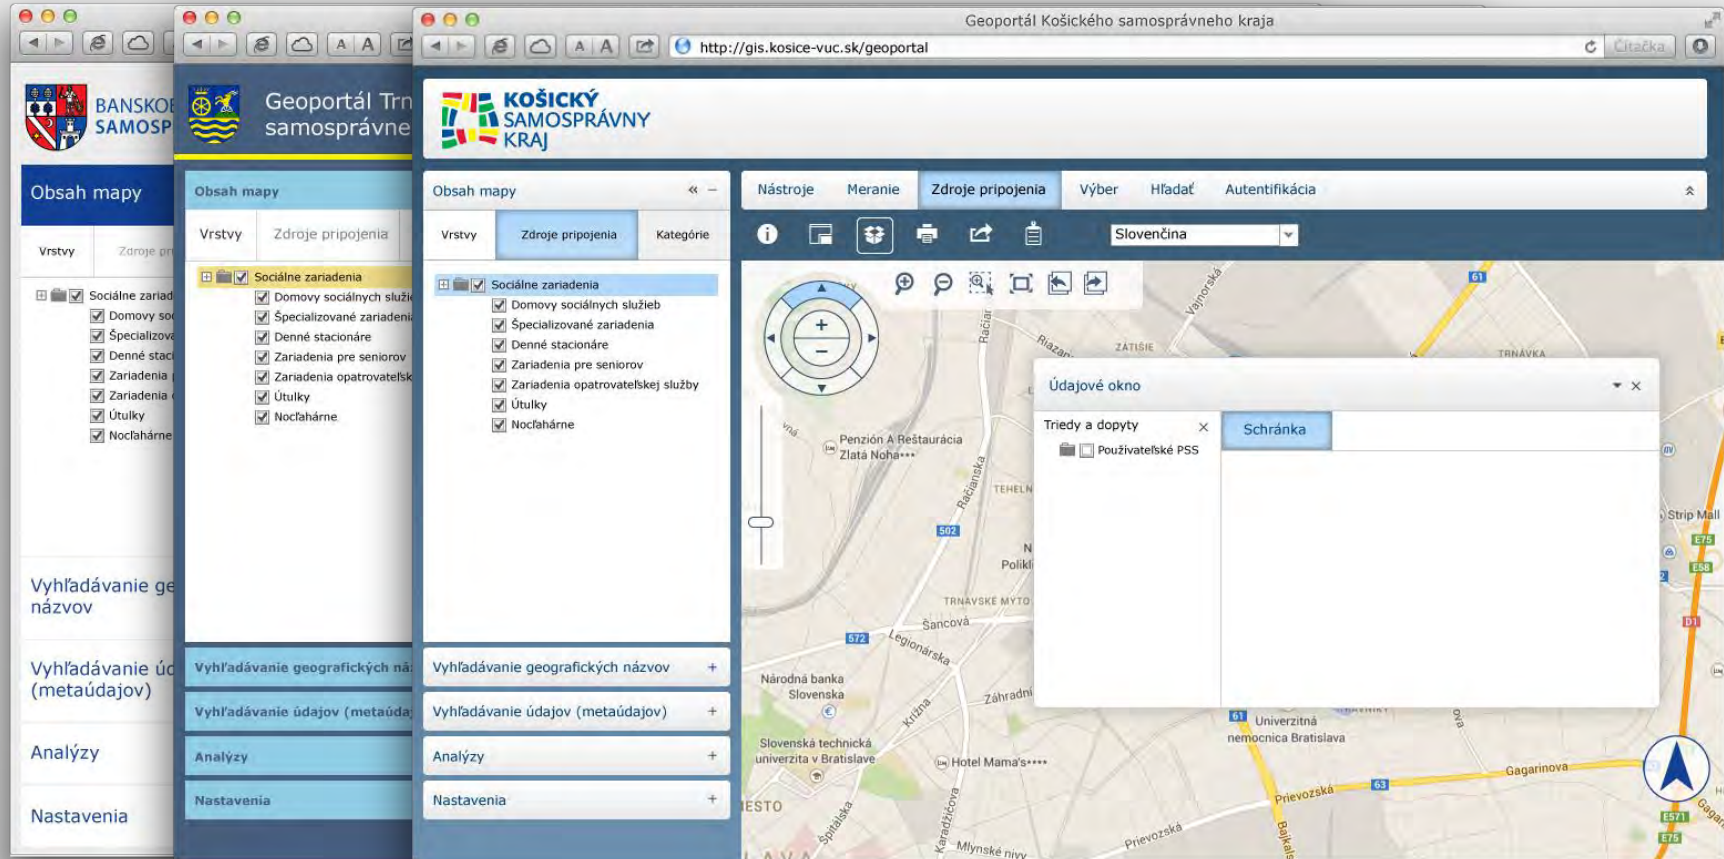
BANSKOB
SAMOSP

Obsah mapy

Vrstvy | Zdroje pr

Sociálne zariad
Domovy so
Špecializova
Denné staci
Zariadenia
Zariadenia
Útulky
Nocľahárne

Vyhľadávanie ge názvov

Vyhľadávanie úd (metaúdajov)

Analýzy

Nastavenia

Geoportál Trn samosprávne

Obsah mapy

Vrstvy | Zdroje pripojenia

Sociálne zariadenia
Domovy sociálnych služi
Špecializované zariadeni
Denné stacionáre
Zariadenia pre seniorov
Zariadenia opatrovateľsk
Útulky
Nocľahárne

Vyhľadávanie geografických ná
Vyhľadávanie údajov (metaúda
Analýzy
Nastavenia

Geoportál Košického samosprávneho kraja

http://gis.kosice-vuc.sk/geoportal

Čítačka

KOŠICKÝ SAMOSPRÁVNY KRAJ

Obsah mapy

Vrstvy | Zdroje pripojenia | Kategórie

Sociálne zariadenia
Domovy sociálnych služieb
Špecializované zariadenia
Denné stacionáre
Zariadenia pre seniorov
Zariadenia opatrovateľskej služby
Útulky
Nocľahárne

Vyhľadávanie geografických názvov +
Vyhľadávanie údajov (metaúdajov) +
Analýzy +
Nastavenia +

Nástroje | Meranie | Zdroje pripojenia | Výber | Hľadať | Autentifikácia

Slovenčina

Údajové okno

Triedy a dopyty
Používateľské PSS

Schránka

Vajnorská
Račianska
Riazanská
ZÁTIŠIE
TRNÁVKA
Penzión A Reštaurácia Zlatá Noha***
Račianska
TEHELN
502
Polikl
TRNAVSKÉ MÝTO
Sancová
572
Legionárska
Národná banka Slovenska
Záhradní
Krížna
Slovenská technická univerzita v Bratislave
Hotel Mama's****
Univerzitná nemocnica Bratislava
61
63
Gagarinova
Prievozská
Prievozská
Bajkalská
Karadžičova
Mlynské nivy
Strip Mall
E75
E58
E571
D1
61
ESTO